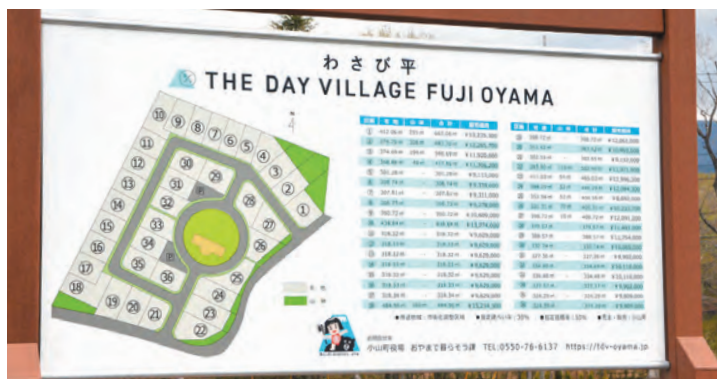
わさび平

THE DAY VILLAGE FUJI OYAMA

1
2
3
4
5
6
7
8
9
10
11
12
13
14
15
16
17
18
19
20
21
22
23
24
25
26
27
28
29
30
31
32
33
34
35
36

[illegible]

小山町役場 おやまで暮らそう課 TEL:0550-76-6137 https://tdv-oyama.jp